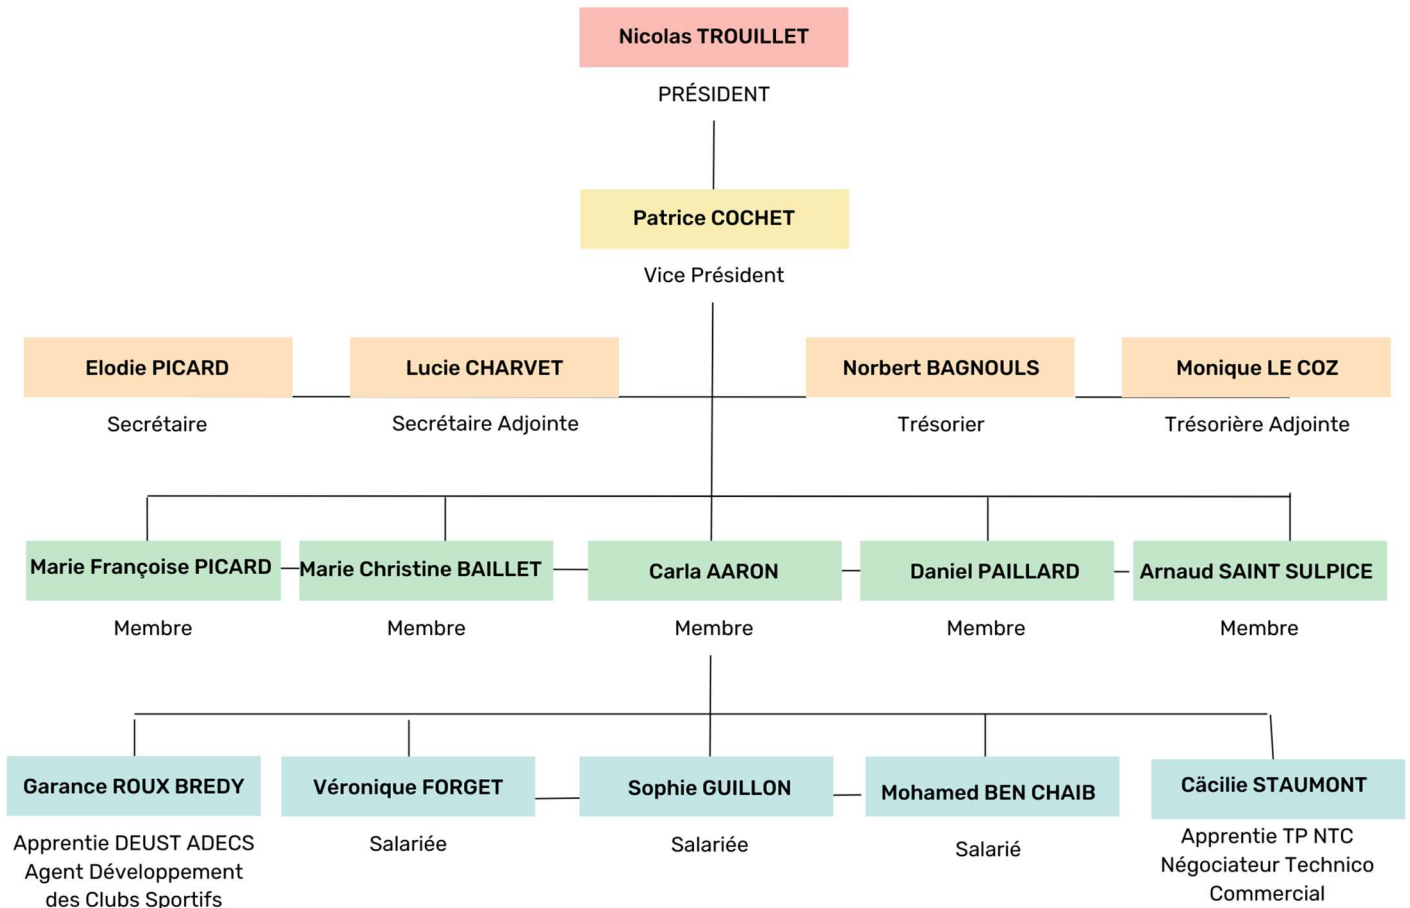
Nicolas TROUILLET

PRÉSIDENT

Patrice COCHET

Vice Président

Elodie PICARD

Secrétaire

Lucie CHARVET

Secrétaire Adjointe

Norbert BAGNOULS

Trésorier

Monique LE COZ

Trésorière Adjointe

Marie Françoise PICARD

Membre

Marie Christine BAILLET

Membre

Carla AARON

Membre

Daniel PAILLARD

Membre

Arnaud SAINT SULPICE

Membre

Garance ROUX BREDY

Apprentie DEUST ADECS Agent Développement des Clubs Sportifs

Véronique FORGET

Salariée

Sophie GUILLON

Salariée

Mohamed BEN CHAIB

Salarié

Cäcilie STAUMONT

Apprentie TP NTC Négociateur Technico Commercial